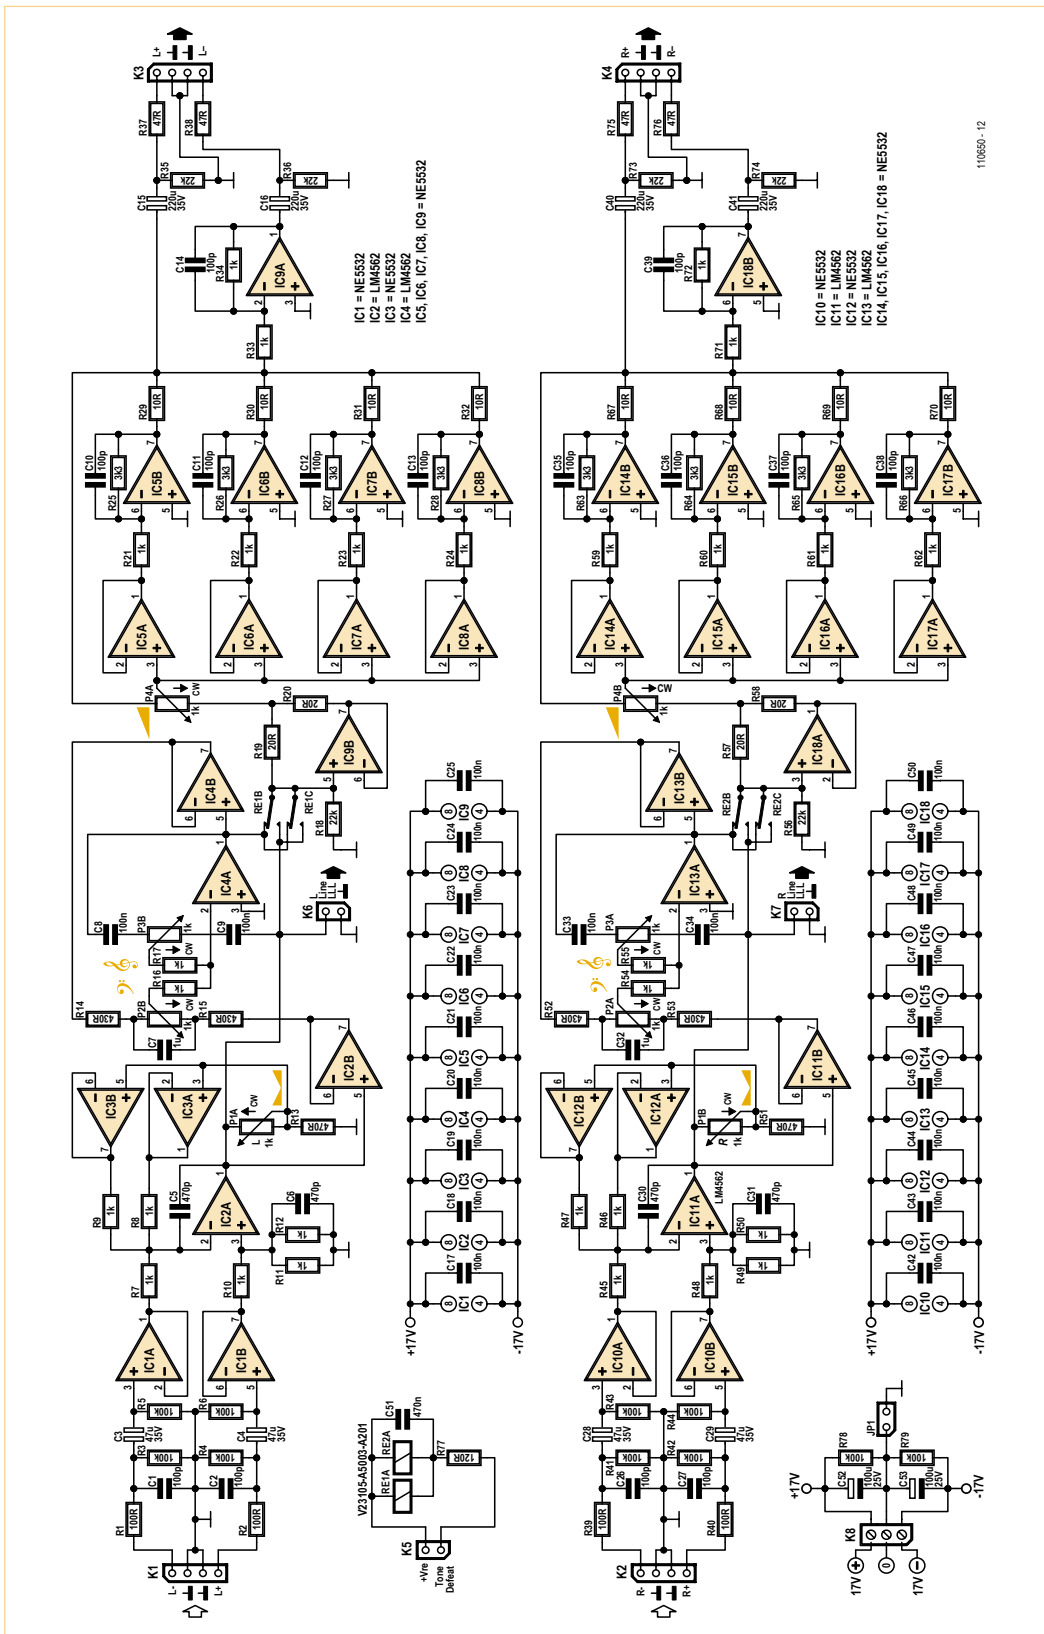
K3
L+
L-
R37 47R
R38 47R
R35 22K
R36 22K
C15 220u 35V
C16 220u 35V
C14 100p
R34 1k
IC9A
R33 1k
IC1 = NE5532
IC2 = LM4562
IC3 = NE5532
IC4 = LM4562
IC5, IC6, IC7, IC8, IC9 = NE5532
R29 10R
R30 10R
R31 10R
R32 10R
C10 100p
C11 100p
C12 100p
C13 100p
R25 3k3
R26 3k3
R27 3k3
R28 3k3
IC5B
IC6B
IC7B
IC8B
R21 1k
R22 1k
R23 1k
R24 1k
IC5A
IC6A
IC7A
IC8A
P4A 1k CW
R20 20R
R19 20R
IC9B
IC4B
RE1B
RE1C
R18 22k
IC4A
K6 L Line LLL
C8 100n
P3B 1k CW
C9 100n
R17 1k
R16 1k
R14 430R
P2B 1k CW
R15 430R
C7 1u
IC2B
IC3B
IC3A
P1A L 1k CW
R13 470R
R9 1k
R8 1k
C5 470p
IC2A
C6 470p
R12 1k
R11 1k
R7 1k
R10 1k
IC1A
IC1B
C3 47u 35V
R5 100K
R6 100K
C4 47u 35V
R3 100K
R4 100K
C1 100p
C2 100p
R1 100R
R2 100R
K1
L-
L+
V23105-A5003-A201
C51 470n
RE2A
RE1A
R77
120R
K5 +Vre Tone Defeat
C25 100n
C24 100n
C23 100n
C22 100n
C21 100n
C20 100n
C19 100n
C18 100n
C17 100n
IC9 IC8 IC7 IC6 IC5 IC4 IC3 IC2 IC1
+17V
-17V
K4
R+
R-
R75 47R
R76 47R
R73 22K
R74 22K
C40 220u 35V
C41 220u 35V
C39 100p
R72 1k
IC18B
R71 1k
IC10 = NE5532
IC11 = LM4562
IC12 = NE5532
IC13 = LM4562
IC14, IC15, IC16, IC17, IC18 = NE5532
110650 - 12
R67 10R
R68 10R
R69 10R
R70 10R
C35 100p
C36 100p
C37 100p
C38 100p
R63 3k3
R64 3k3
R65 3k3
R66 3k3
IC14B
IC15B
IC16B
IC17B
R59 1k
R60 1k
R61 1k
R62 1k
IC14A
IC15A
IC16A
IC17A
P4B 1k CW
R58 20R
R57 20R
IC18A
IC13B
RE2B
RE2C
R56 22k
IC13A
K7 R Line LLL
C33 100n
P3A 1k CW
C34 100n
R55 1k
R54 1k
R52 430R
P2A 1k CW
R53 430R
C32 1u
IC11B
IC12B
IC12A
P1B R 1k CW
R51 470R
R47 1k
R46 1k
C30 470p
IC11A LM4562
C31 470p
R50 1k
R49 1k
R45 1k
R48 1k
IC10A
IC10B
C28 47u 35V
R43 100K
R44 100K
C29 47u 35V
R41 100K
R42 100K
C26 100p
C27 100p
R39 100R
R40 100R
K2
R-
R+
C50 100n
C49 100n
C48 100n
C47 100n
C46 100n
C45 100n
C44 100n
C43 100n
C42 100n
IC18 IC17 IC16 IC15 IC14 IC13 IC12 IC11 IC10
+17V
-17V
JP1
R78 100K
R79 100K
C52 100u 25V
C53 100u 25V
+17V
-17V
K8
17V
0
17V